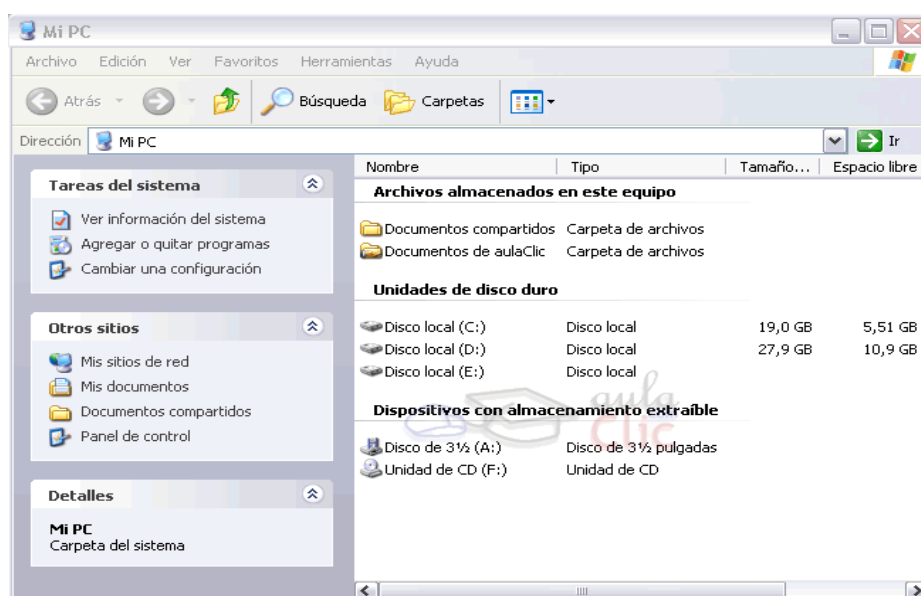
Mi PC

Archivo Edición Ver Favoritos Herramientas Ayuda

Atrás Búsqueda Carpetas

Dirección Mi PC Ir

Tareas del sistema

Ver información del sistema
Agregar o quitar programas
Cambiar una configuración

Otros sitios

Mis sitios de red
Mis documentos
Documentos compartidos
Panel de control

Detalles

Mi PC
Carpeta del sistema

| Nombre | Tipo | Tamaño... | Espacio libre |
|---|---|---|---|
| **Archivos almacenados en este equipo** | | | |
| Documentos compartidos | Carpeta de archivos | | |
| Documentos de aulaClic | Carpeta de archivos | | |
| **Unidades de disco duro** | | | |
| Disco local (C:) | Disco local | 19,0 GB | 5,51 GB |
| Disco local (D:) | Disco local | 27,9 GB | 10,9 GB |
| Disco local (E:) | Disco local | | |
| **Dispositivos con almacenamiento extraíble** | | | |
| Disco de 3½ (A:) | Disco de 3½ pulgadas | | |
| Unidad de CD (F:) | Unidad de CD | | |

aula Clic